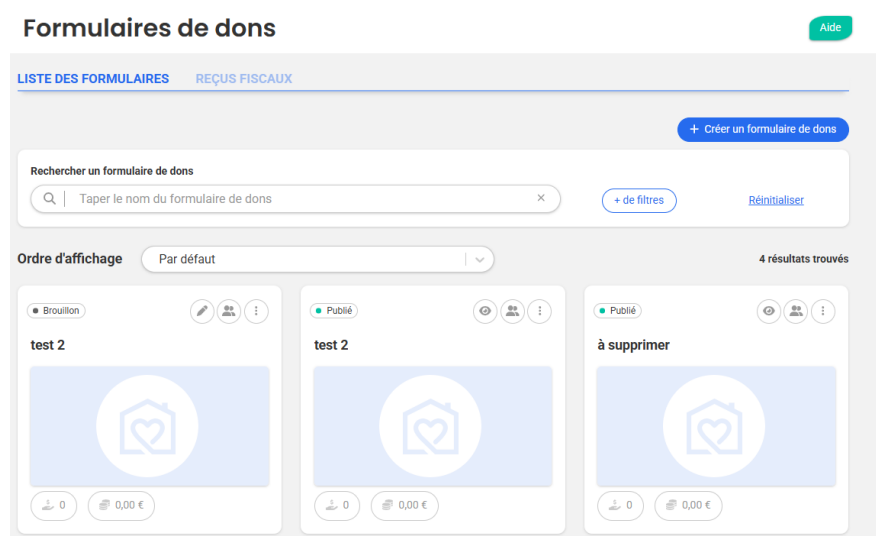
Formulaires de dons

Aide

LISTE DES FORMULAIRES    REÇUS FISCAUX

+ Créer un formulaire de dons

Rechercher un formulaire de dons

Taper le nom du formulaire de dons ×

+ de filtres

Réinitialiser

Ordre d'affichage

Par défaut

4 résultats trouvés

Brouillon

test 2

0    0,00 €

Publié

test 2

0    0,00 €

Publié

à supprimer

0    0,00 €